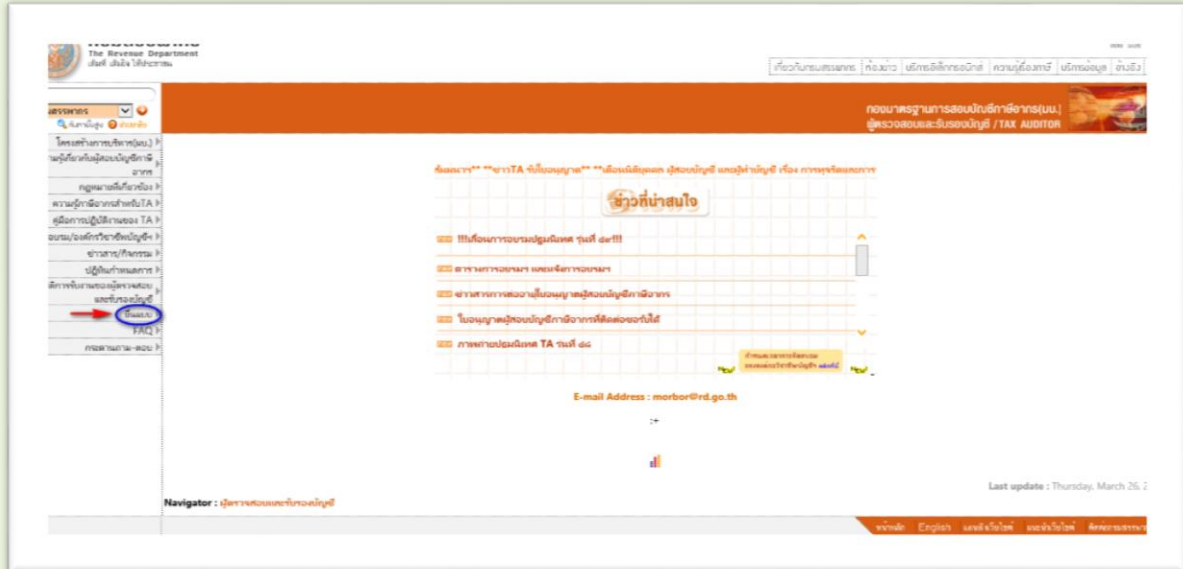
The Revenue Department

เกี่ยวกับกรมสรรพากร | ห้องข่าว | บริการอิเล็กทรอนิกส์ | ความรู้เรื่องภาษี | บริการข้อมูล | อ้างอิง

กองมาตรฐานการสอบบัญชีภาษีอากร(มบ.)
ผู้ตรวจสอบและรับรองบัญชี / TAX AUDITOR

สรรพากร
ค้นหาขั้นสูง ช่วยเหลือ

โครงสร้างการบริหาร(มบ.)
ความรู้เกี่ยวกับผู้สอบบัญชีภาษีอากร
กฎหมายที่เกี่ยวข้อง
ความรู้ภาษีอากรสำหรับTA
คู่มือการปฏิบัติงานของ TA
อบรม/องค์กรวิชาชีพบัญชี
ข่าวสาร/กิจกรรม
ปฏิทินกำหนดการ
บริการข้อมูลผู้ตรวจสอบและรับรองบัญชี
ดาวน์โหลดแบบ
FAQ
กระดานถาม-ตอบ

ข่าวที่น่าสนใจ

!!!เลื่อนการอบรมปฐมนิเทศ รุ่นที่ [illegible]!!!
ตารางการอบรม และหลักสูตรการอบรม
ข่าวสารการสอบ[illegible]ผู้สอบบัญชีภาษีอากร
ใบอนุญาตผู้สอบบัญชีภาษีอากรที่ติดต่อขอรับได้
ภาพถ่ายปฐมนิเทศ TA รุ่นที่ ๑๘

E-mail Address : morbor@rd.go.th

Last update : Thursday, March 26, 2

Navigator : ผู้ตรวจสอบและรับรองบัญชี

หน้าหลัก English แผนผังเว็บไซต์ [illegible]